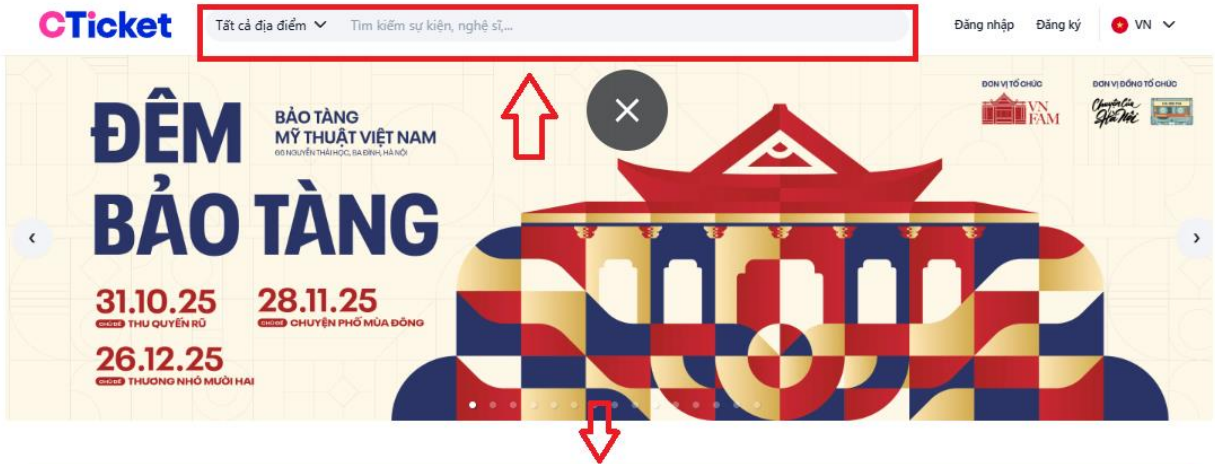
CTicket

Tất cả địa điểm

Tìm kiếm sự kiện, nghệ sĩ,...

Đăng nhập Đăng ký

VN

ĐÊM BẢO TÀNG

BẢO TÀNG MỸ THUẬT VIỆT NAM

66 NGUYỄN THÁI HỌC, BA ĐÌNH, HÀ NỘI

ĐƠN VỊ TỔ CHỨC

VNFAM

ĐƠN VỊ ĐỒNG TỔ CHỨC

Chuyện của Hà Nội

31.10.25

CHỦ ĐỀ THU QUYẾN RŨ

28.11.25

CHỦ ĐỀ CHUYỆN PHỐ MÙA ĐÔNG

26.12.25

CHỦ ĐỀ THƯƠNG NHỚ MƯỜI HAI